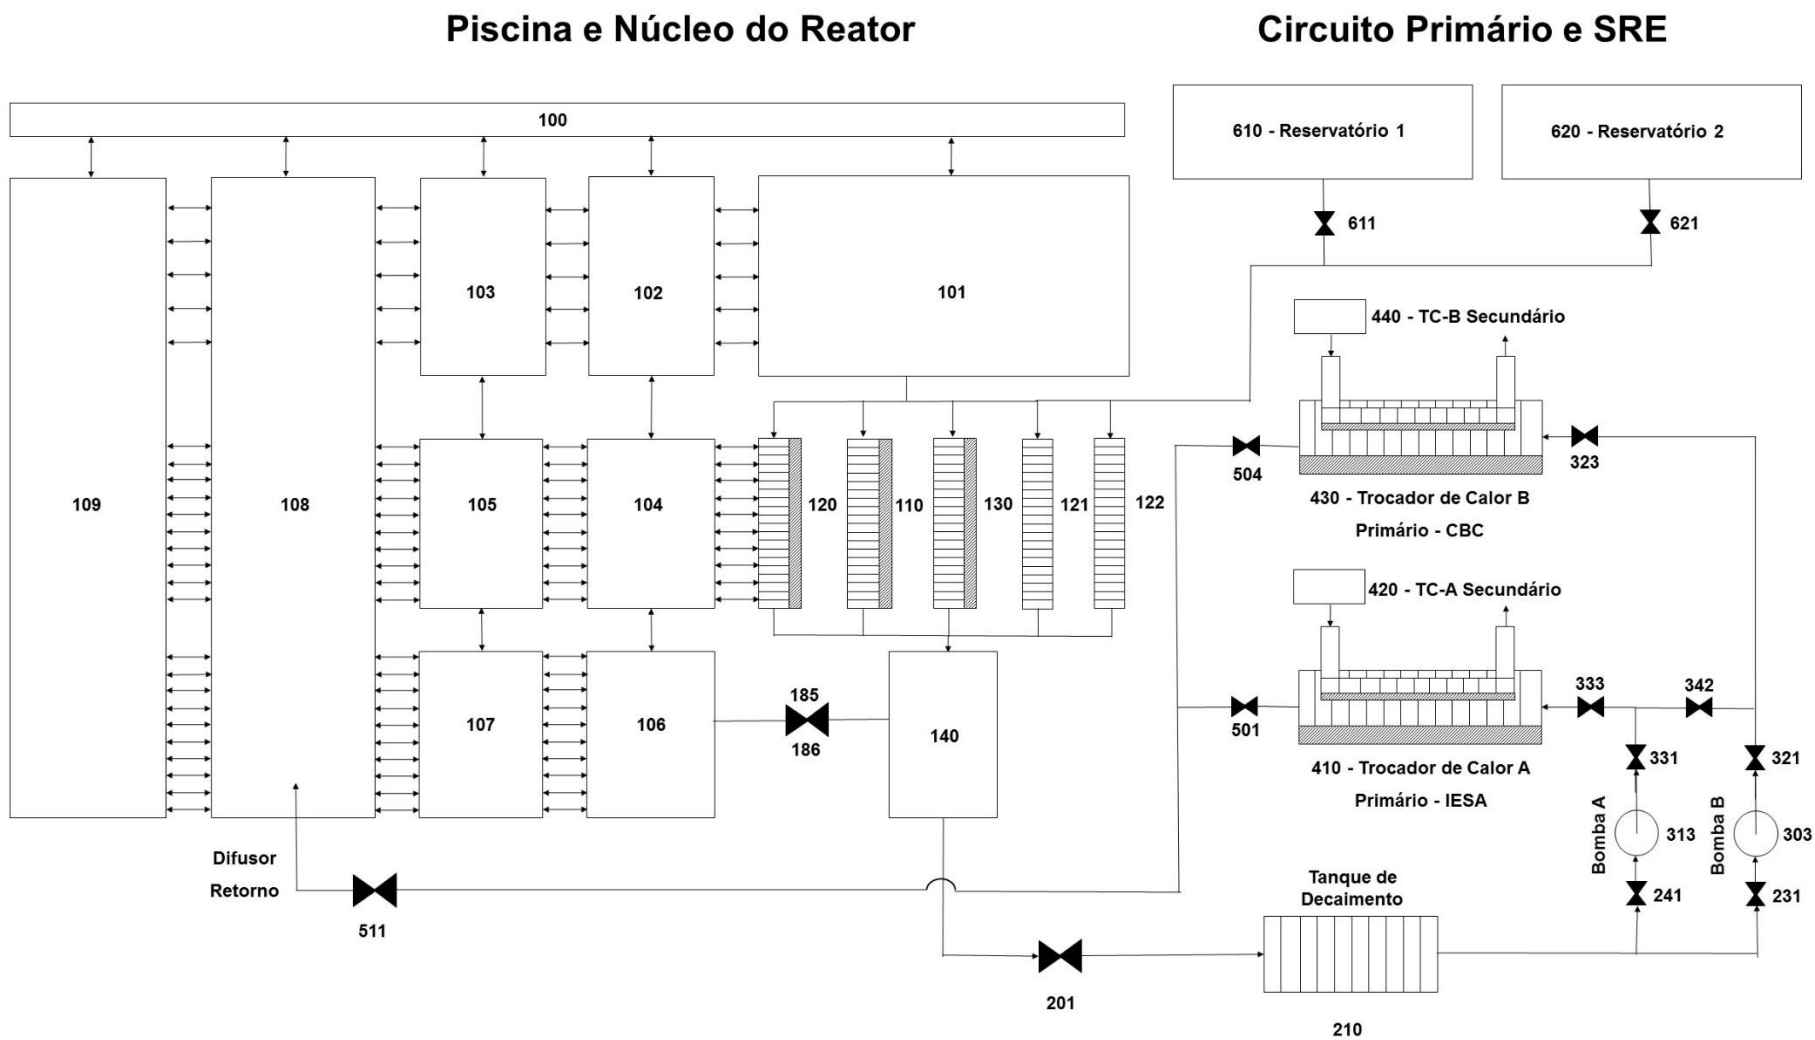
Piscina e Núcleo do Reator

Circuito Primário e SRE

100

610 - Reservatório 1

620 - Reservatório 2

611

621

103

102

101

440 - TC-B Secundário

109

108

105

104

120

110

130

121

122

504

323

430 - Trocador de Calor B

Primário - CBC

420 - TC-A Secundário

107

106

185

186

140

501

333

342

331

321

410 - Trocador de Calor A

Primário - IESA

Bomba A

313

Bomba B

303

Difusor

Retorno

511

Tanque de Decaimento

241

231

201

210